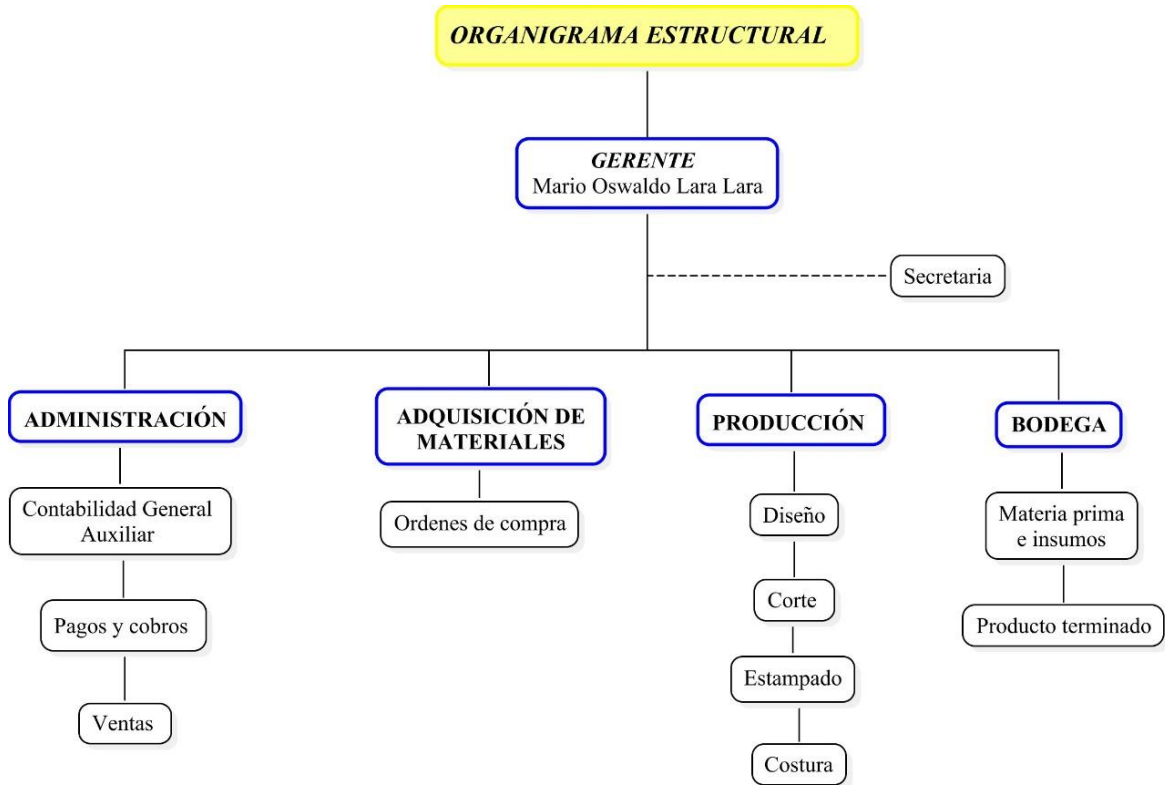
ORGANIGRAMA ESTRUCTURAL

GERENTE
Mario Oswaldo Lara Lara

Secretaria

ADMINISTRACIÓN

Contabilidad General Auxiliar

Pagos y cobros

Ventas

ADQUISICIÓN DE MATERIALES

Ordenes de compra

PRODUCCIÓN

Diseño

Corte

Estampado

Costura

BODEGA

Materia prima e insumos

Producto terminado